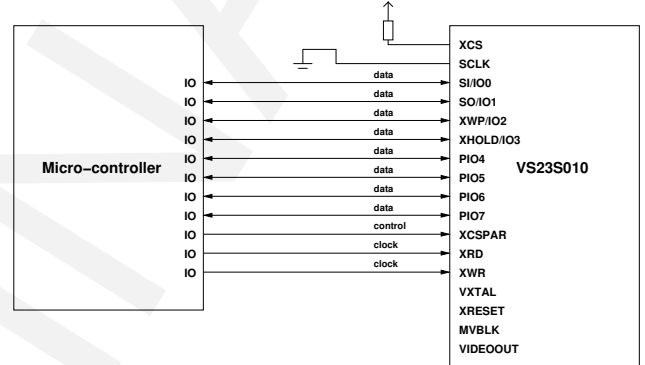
Micro−controller

IO
IO
IO
IO
IO
IO
IO
IO
IO
IO
IO

data
data
data
data
data
data
data
data
control
clock
clock

XCS
SCLK
SI/IO0
SO/IO1
XWP/IO2
XHOLD/IO3
PIO4
PIO5
PIO6
PIO7
XCSPAR
XRD
XWR
VXTAL
XRESET
MVBLK
VIDEOOUT

VS23S010